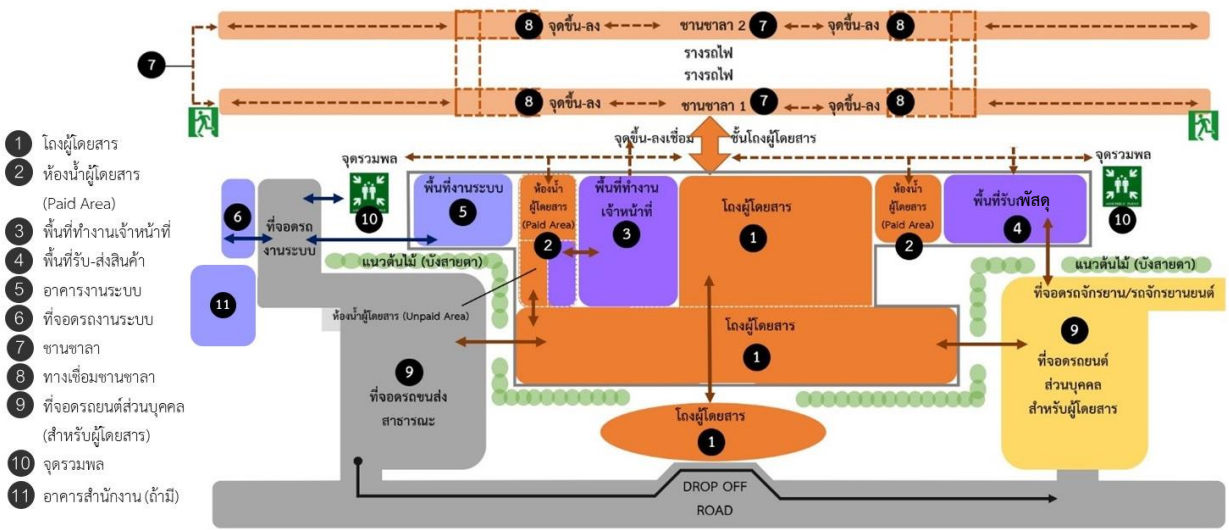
1 โถงผู้โดยสาร
2 ห้องน้ำผู้โดยสาร (Paid Area)
3 พื้นที่ทำงานเจ้าหน้าที่
4 พื้นที่รับ-ส่งสินค้า
5 อาคารงานระบบ
6 ที่จอดรถงานระบบ
7 ชานชาลา
8 ทางเชื่อมชานชาลา
9 ที่จอดรถยนต์ส่วนบุคคล (สำหรับผู้โดยสาร)
10 จุดรวมพล
11 อาคารสำนักงาน (ถ้ามี)

8 จุดขึ้น-ลง
ชานชาลา 2 7
จุดขึ้น-ลง 8
รางรถไฟ
รางรถไฟ
7
8 จุดขึ้น-ลง
ชานชาลา 1 7
จุดขึ้น-ลง 8
จุดขึ้น-ลงเชื่อม ชั้นโถงผู้โดยสาร
จุดรวมพล
จุดรวมพล
10
10
6
ที่จอดรถงานระบบ
พื้นที่งานระบบ 5
ห้องน้ำผู้โดยสาร (Paid Area) 2
พื้นที่ทำงานเจ้าหน้าที่ 3
โถงผู้โดยสาร 1
ห้องน้ำผู้โดยสาร (Paid Area) 2
พื้นที่รับพัสดุ 4
11
แนวต้นไม้ (บังสายตา)
แนวต้นไม้ (บังสายตา)
ห้องน้ำผู้โดยสาร (Unpaid Area)
ที่จอดรถจักรยาน/รถจักรยานยนต์
โถงผู้โดยสาร 1
9
ที่จอดรถขนส่งสาธารณะ
9
ที่จอดรถยนต์ส่วนบุคคลสำหรับผู้โดยสาร
โถงผู้โดยสาร 1
DROP OFF
ROAD